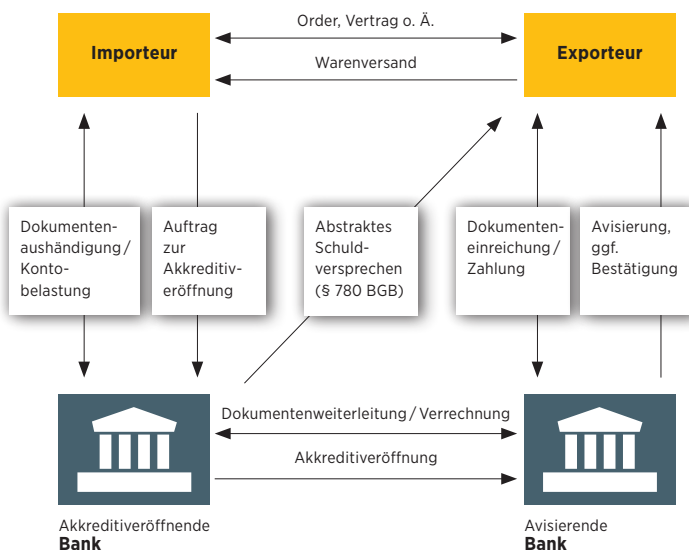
Order, Vertrag o. Ä.

Importeur

Exporteur

Warenversand

Dokumentenaushändigung / Kontobelastung

Auftrag zur Akkreditiveröffnung

Abstraktes Schuldversprechen (§ 780 BGB)

Dokumenteneinreichung / Zahlung

Avisierung, ggf. Bestätigung

Dokumentenweiterleitung / Verrechnung

Akkreditiveröffnung

Akkreditiveröffnende
Bank

Avisierende
Bank